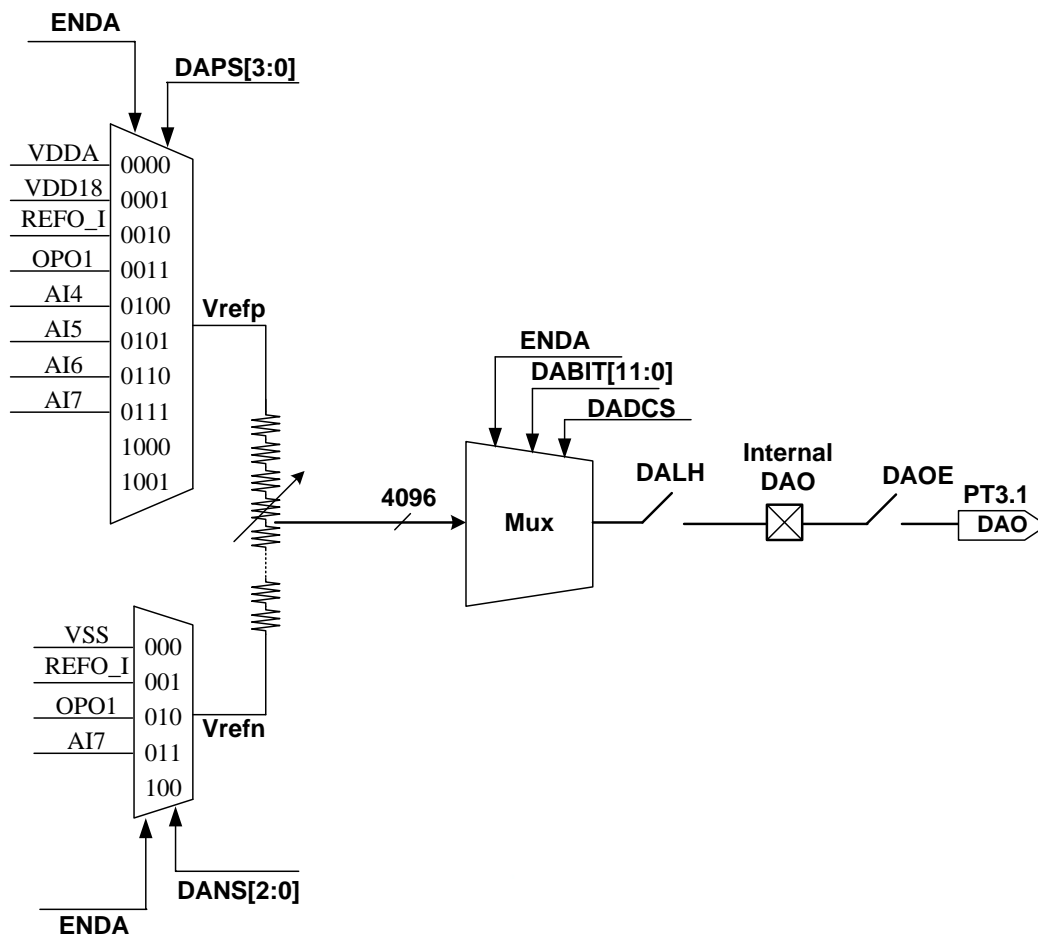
ENDA

DAPS[3:0]

VDDA 0000
VDD18 0001
REFO_I 0010
OPO1 0011
AI4 0100
AI5 0101
AI6 0110
AI7 0111
1000
1001

Vrefp

ENDA
DABIT[11:0]
DADCS

4096

Mux

DALH

Internal DAO

DAOE

PT3.1
DAO

VSS 000
REFO_I 001
OPO1 010
AI7 011
100

Vrefn

DANS[2:0]

ENDA